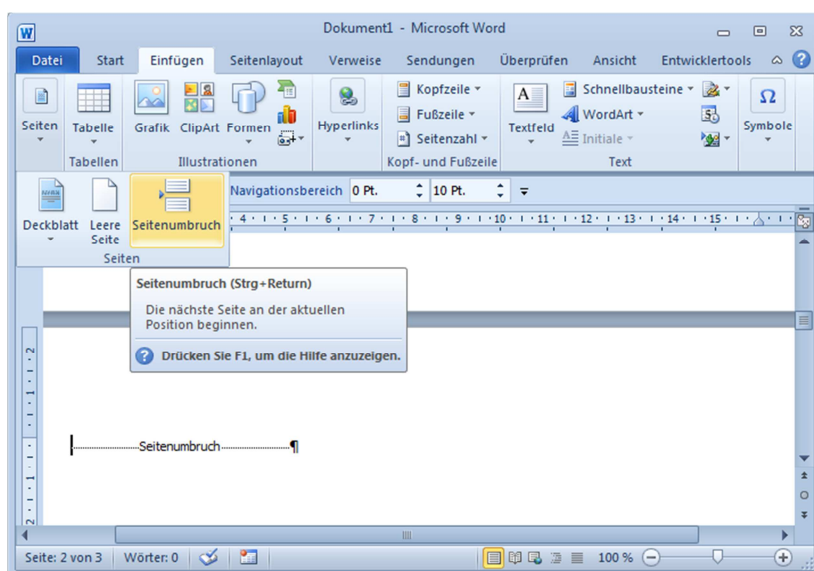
Dokument1 - Microsoft Word

Datei | Start | Einfügen | Seitenlayout | Verweise | Sendungen | Überprüfen | Ansicht | Entwicklertools

Seiten | Tabelle | Tabellen | Grafik | ClipArt | Formen | Illustrationen | Hyperlinks | Kopfzeile | Fußzeile | Seitenzahl | Kopf- und Fußzeile | Textfeld | Schnellbausteine | WordArt | Initiale | Text | Symbole

Deckblatt | Leere Seite | Seitenumbruch | Seiten

Navigationsbereich | 0 Pt. | 10 Pt.

Seitenumbruch (Strg+Return)

Die nächste Seite an der aktuellen Position beginnen.

Drücken Sie F1, um die Hilfe anzuzeigen.

Seitenumbruch ¶

Seite: 2 von 3 | Wörter: 0 | 100 %